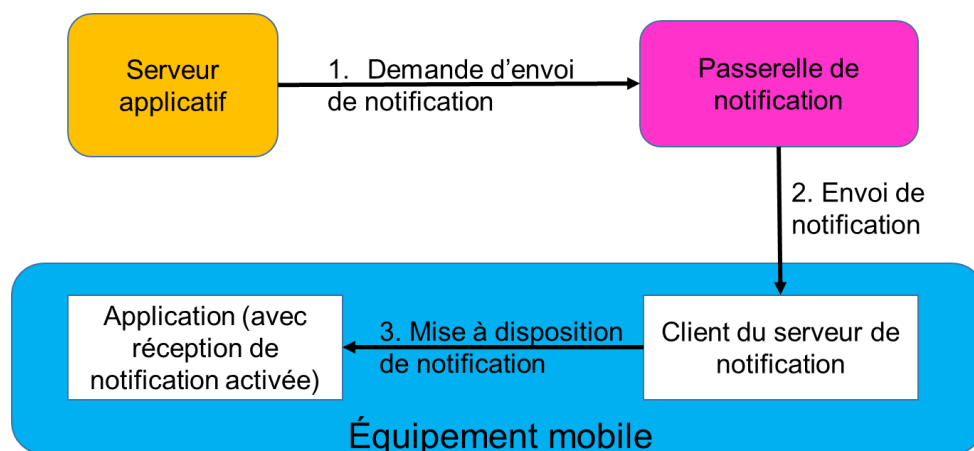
Serveur applicatif

1. Demande d’envoi de notification

Passerelle de notification

2. Envoi de notification

Application (avec réception de notification activée)

3. Mise à disposition de notification

Client du serveur de notification

Équipement mobile